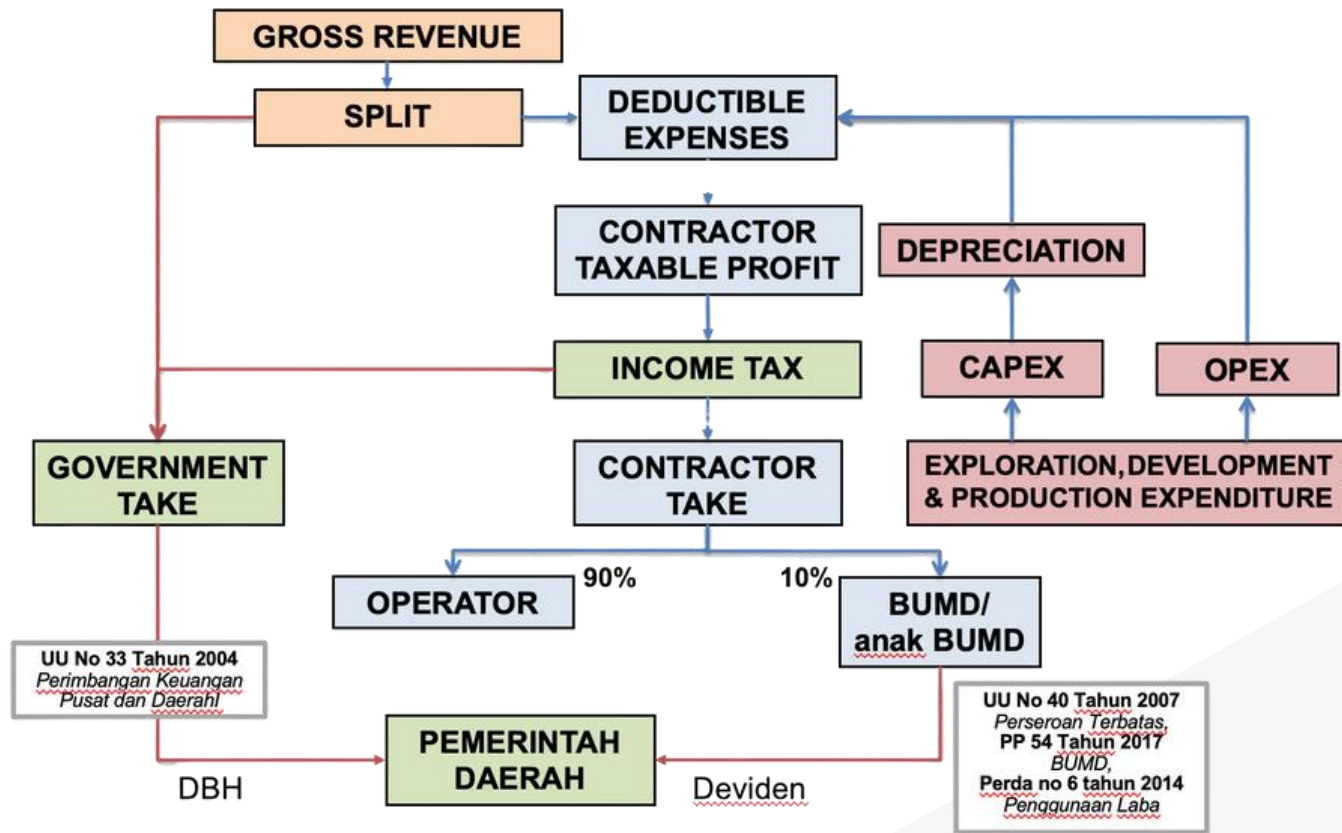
GROSS REVENUE

SPLIT

DEDUCTIBLE EXPENSES

CONTRACTOR TAXABLE PROFIT

DEPRECIATION

INCOME TAX

CAPEX

OPEX

GOVERNMENT TAKE

CONTRACTOR TAKE

EXPLORATION, DEVELOPMENT & PRODUCTION EXPENDITURE

OPERATOR

90%

10%

BUMD/ anak BUMD

UU No 33 Tahun 2004
*Perimbangan Keuangan Pusat dan Daerahl*

UU No 40 Tahun 2007
*Perseroan Terbatas,*
PP 54 Tahun 2017
*BUMD,*
Perda no 6 tahun 2014
*Penggunaan Laba*

PEMERINTAH DAERAH

DBH

Deviden